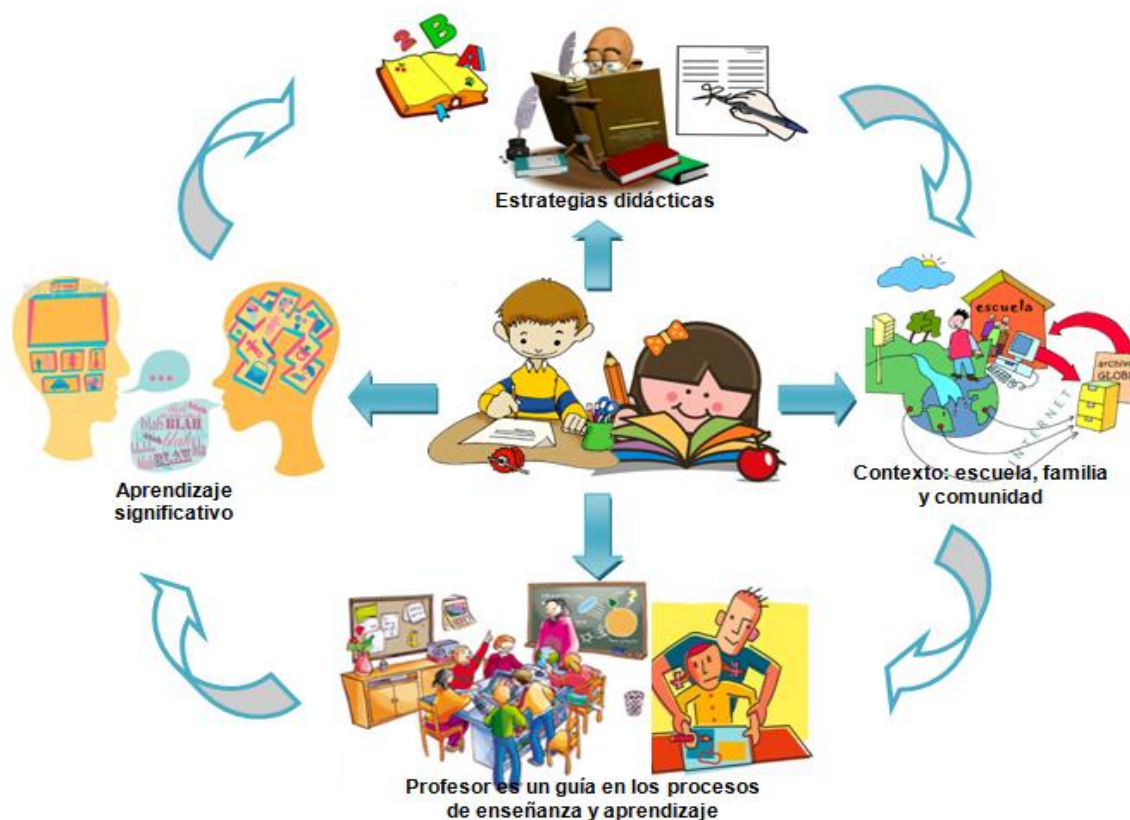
2 B A

Estrategias didácticas

escuela

archivo GLOBAL

INTERNET

Contexto: escuela, familia y comunidad

blah BLAH blah

Aprendizaje significativo

Profesor es un guía en los procesos de enseñanza y aprendizaje